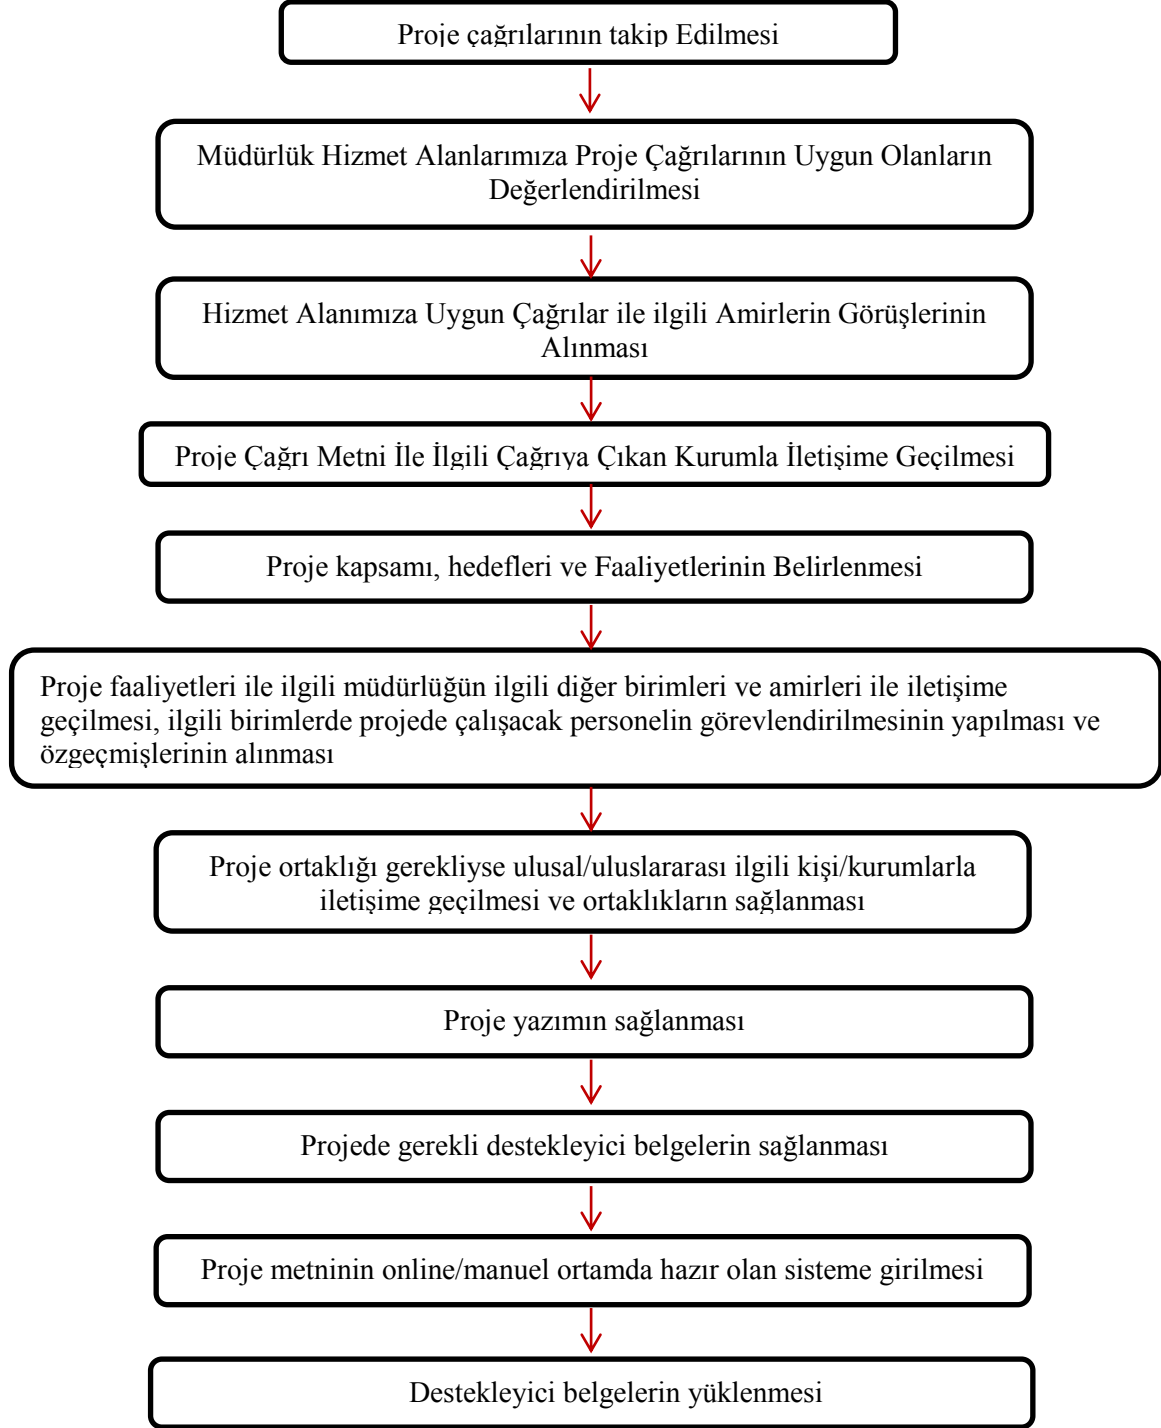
Proje çağrılarının takip Edilmesi

Müdürlük Hizmet Alanlarımıza Proje Çağrılarının Uygun Olanların Değerlendirilmesi

Hizmet Alanımıza Uygun Çağrılar ile ilgili Amirlerin Görüşlerinin Alınması

Proje Çağrı Metni İle İlgili Çağrıya Çıkan Kurumla İletişime Geçilmesi

Proje kapsamı, hedefleri ve Faaliyetlerinin Belirlenmesi

Proje faaliyetleri ile ilgili müdürlüğün ilgili diğer birimleri ve amirleri ile iletişime geçilmesi, ilgili birimlerde projede çalışacak personelin görevlendirilmesinin yapılması ve özgeçmişlerinin alınması

Proje ortaklığı gerekliyse ulusal/uluslararası ilgili kişi/kurumlarla iletişime geçilmesi ve ortaklıkların sağlanması

Proje yazımın sağlanması

Projede gerekli destekleyici belgelerin sağlanması

Proje metninin online/manuel ortamda hazır olan sisteme girilmesi

Destekleyici belgelerin yüklenmesi